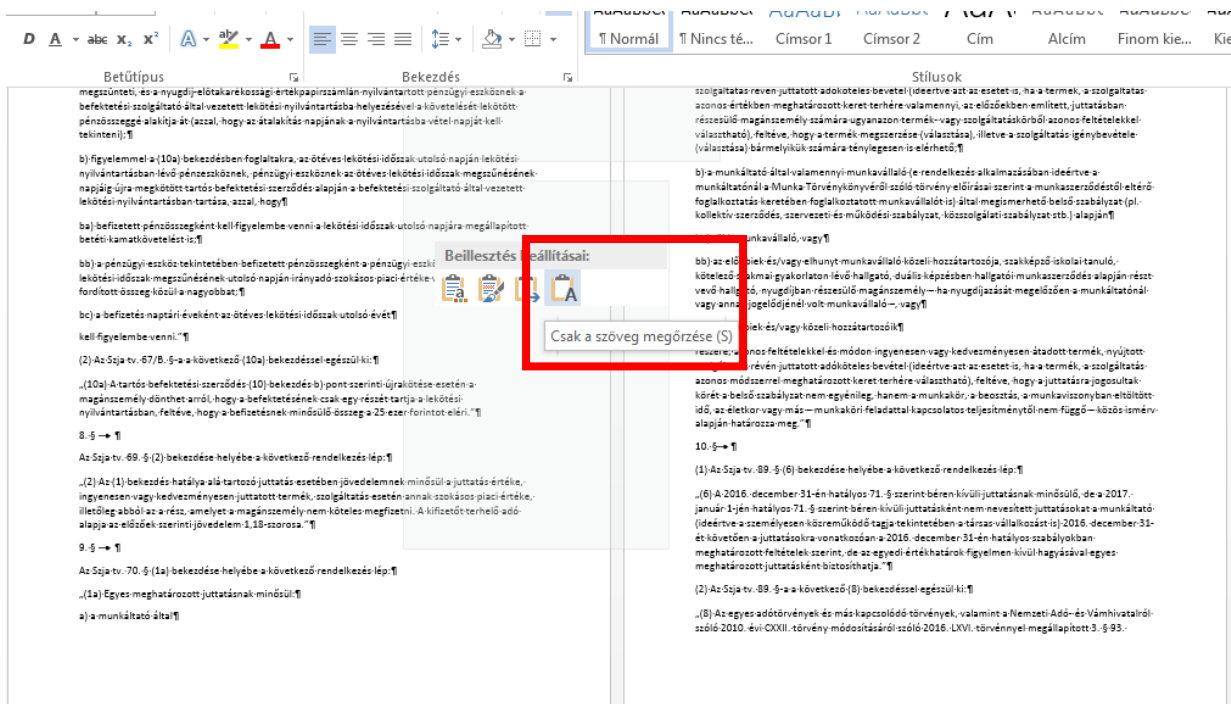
D A abc x₂ x²

¶ Normál ¶ Nincs té... Címsor 1 Címsor 2 Cím Alcím Finom kie... Kie

Betűtípus Bekezdés Stílusok

megszünteti, és a nyugdíj-előtakarékossági értékpapírszámlán nyilvántartott pénzügyi eszköznek a befektetési szolgáltató által vezetett lekötési nyilvántartásba helyezésével a követelését lekötött pénzösszeggé alakítja át (azzal, hogy az átalakítás napjának a nyilvántartásba vétel napját kell tekinteni);¶

b) figyelemmel a (10a) bekezdésben foglaltakra, az ötéves lekötési időszak utolsó napján lekötési nyilvántartásban lévő pénzeszköznek, pénzügyi eszköznek az ötéves lekötési időszak megszűnésének napjáig újra megkötött tartós befektetési szerződés alapján a befektetési szolgáltató által vezetett lekötési nyilvántartásban tartása, azzal, hogy¶

ba) befizetett pénzösszegként kell figyelembe venni a lekötési időszak utolsó napjára megállapított betéti kamatkövetelést is;¶

bb) a pénzügyi eszköz tekintetében befizetett pénzösszegként a pénzügyi eszkö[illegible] lekötési időszak megszűnésének utolsó napján irányadó szokásos piaci érték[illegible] fordított összeg közül a nagyobbat;¶

bc) a befizetés naptári évenként az ötéves lekötési időszak utolsó évét¶

kell figyelembe venni."¶

(2) Az Szja tv. 67/B. §-a a következő (10a) bekezdéssel egészül ki:¶

„(10a) A tartós befektetési szerződés (10) bekezdés b) pont szerinti újrakötése esetén a magánszemély dönthet arról, hogy a befektetésének csak egy részét tartja a lekötési nyilvántartásban, feltéve, hogy a befizetések minősülő összeg a 25 ezer forintot eléri."¶

8. §→ ¶

Az Szja tv. 69. § (2) bekezdése helyébe a következő rendelkezés lép:¶

„(2) Az (1) bekezdés hatálya alá tartozó juttatás esetében jövedelemnek minősül a juttatás értéke, ingyenesen vagy kedvezményesen juttatott termék, szolgáltatás esetén annak szokásos piaci értéke, illetőleg abból az a rész, amelyet a magánszemély nem köteles megfizetni. A kifizetőt terhelő adó alapja az előzőek szerinti jövedelem 1,18-szorosa."¶

9. §→ ¶

Az Szja tv. 70. § (1a) bekezdése helyébe a következő rendelkezés lép:¶

„(1a) Egyes meghatározott juttatásnak minősül:¶

a) a munkáltató által¶

Beillesztés beállításai:

Csak a szöveg megőrzése (S)

szolgáltatás révén juttatott adóköteles bevétel (ideértve azt az esetet is, ha a termék, a szolgáltatás azonos értékben meghatározott keret terhére valamennyi, az előzőekben említett, juttatásban részesülő magánszemély számára ugyanazon termék- vagy szolgáltatáskörből azonos feltételekkel választható), feltéve, hogy a termék megszerzése (választása), illetve a szolgáltatás igénybevétele (választása) bármelyikük számára ténylegesen is elérhető;¶

b) a munkáltató által valamennyi munkavállaló (e rendelkezés alkalmazásában ideértve a munkáltatónál a Munka Törvénykönyvéről szóló törvény előírásai szerint a munkaszerződéstől eltérő foglalkoztatás keretében foglalkoztatott munkavállalót is) által megismerhető belső szabályzat (pl. kollektív szerződés, szervezeti és működési szabályzat, közszolgálati szabályzat stb.) alapján¶

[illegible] munkavállaló, vagy¶

bb) az elő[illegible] és/vagy elhunyt munkavállaló közeli hozzátartozója, szakképző iskolai tanuló, kötelező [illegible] szakmai gyakorlaton lévő hallgató, duális képzésben hallgatói munkaszerződés alapján részt vevő hallgató, nyugdíjban részesülő magánszemély — ha nyugdíjazását megelőzően a munkáltatónál vagy annak jogelődjénél volt munkavállaló —, vagy¶

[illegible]biek és/vagy közeli hozzátartozóik¶

részére, azonos feltételekkel és módon ingyenesen vagy kedvezményesen átadott termék, nyújtott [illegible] révén juttatott adóköteles bevétel (ideértve azt az esetet is, ha a termék, a szolgáltatás azonos módszerrel meghatározott keret terhére választható), feltéve, hogy a juttatásra jogosultak körét a belső szabályzat nem egyénileg, hanem a munkakör, a beosztás, a munkaviszonyban eltöltött idő, az életkor vagy más — munkaköri feladattal kapcsolatos teljesítménytől nem függő — közös ismérv alapján határozza meg."¶

10. §→ ¶

(1) Az Szja tv. 89. § (6) bekezdése helyébe a következő rendelkezés lép:¶

„(6) A 2016. december 31-én hatályos 71. § szerint béren kívüli juttatásnak minősülő, de a 2017. január 1-jén hatályos 71. § szerint béren kívüli juttatásként nem nevesített juttatásokat a munkáltató (ideértve a személyesen közreműködő tagja tekintetében a társas vállalkozást is) 2016. december 31-ét követően a juttatásokra vonatkozóan a 2016. december 31-én hatályos szabályokban meghatározott feltételek szerint, de az egyedi értékhatárok figyelmen kívül hagyásával egyes meghatározott juttatásként biztosíthatja."¶

(2) Az Szja tv. 89. §-a a következő (8) bekezdéssel egészül ki:¶

„(8) Az egyes adótörvények és más kapcsolódó törvények, valamint a Nemzeti Adó- és Vámhivatalról szóló 2010. évi CXXII. törvény módosításáról szóló 2016. LXVI. törvénnyel megállapított 3. § 93.